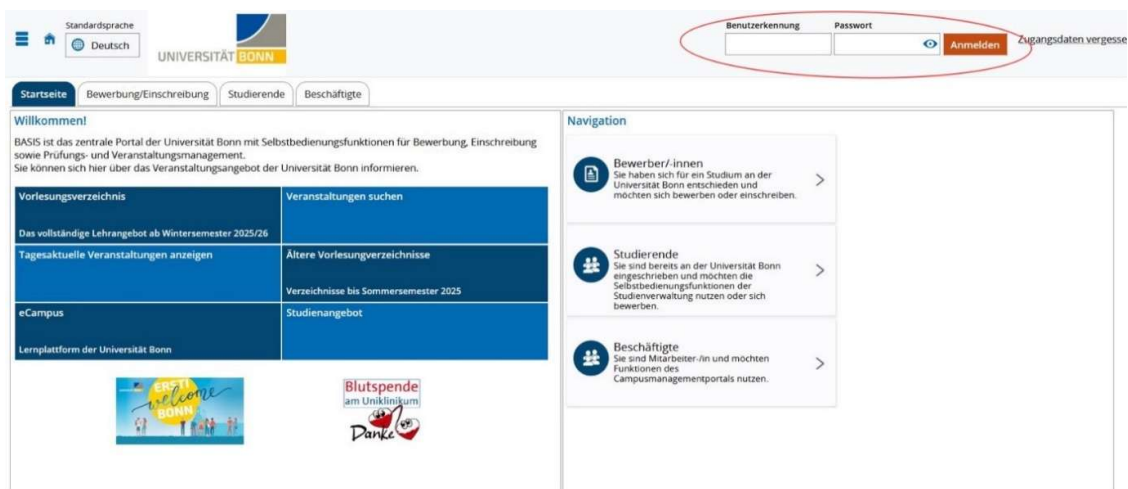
Standardsprache
Deutsch
UNIVERSITÄT BONN

Benutzerkennung
Passwort
Anmelden
Zugangsdaten vergesse

Startseite | Bewerbung/Einschreibung | Studierende | Beschäftigte

Willkommen!

BASIS ist das zentrale Portal der Universität Bonn mit Selbstbedienungsfunktionen für Bewerbung, Einschreibung sowie Prüfungs- und Veranstaltungsmanagement.
Sie können sich hier über das Veranstaltungsangebot der Universität Bonn informieren.

| | |
|---|---|
| Vorlesungsverzeichnis<br>Das vollständige Lehrangebot ab Wintersemester 2025/26 | Veranstaltungen suchen |
| Tagesaktuelle Veranstaltungen anzeigen | Ältere Vorlesungverzeichnisse<br>Verzeichnisse bis Sommersemester 2025 |
| eCampus<br>Lernplattform der Universität Bonn | Studienangebot |

ERSTI welcome BONN

Blutspende am Uniklinikum
Danke

Navigation

Bewerber/-innen
Sie haben sich für ein Studium an der Universität Bonn entschieden und möchten sich bewerben oder einschreiben.

Studierende
Sie sind bereits an der Universität Bonn eingeschrieben und möchten die Selbstbedienungsfunktionen der Studienverwaltung nutzen oder sich bewerben.

Beschäftigte
Sie sind Mitarbeiter-/in und möchten Funktionen des Campusmanagementportals nutzen.